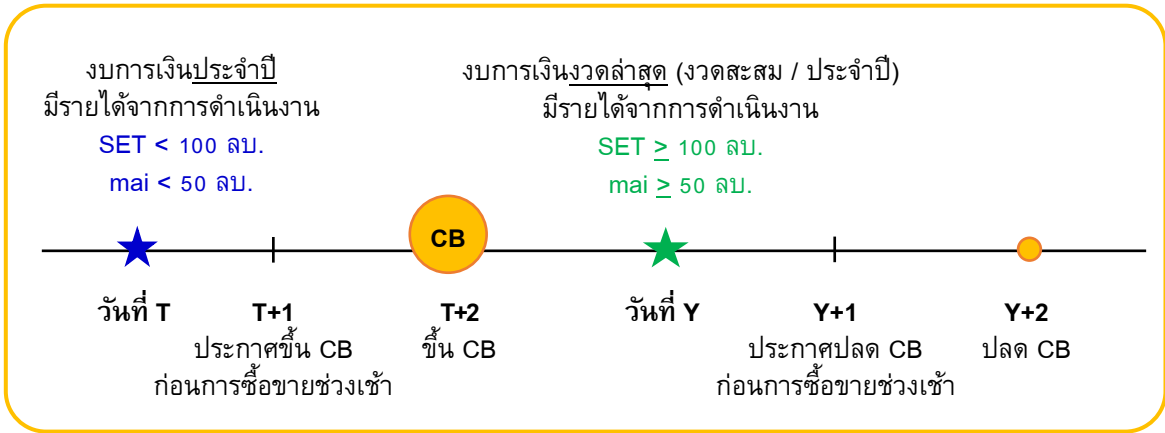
งบการเงินประจำปี
มีรายได้จากการดำเนินงาน
SET < 100 ลบ.
mai < 50 ลบ.

งบการเงินงวดล่าสุด (งวดสะสม / ประจำปี)
มีรายได้จากการดำเนินงาน
SET $\geq$ 100 ลบ.
mai $\geq$ 50 ลบ.

CB

วันที่ T

T+1
ประกาศขึ้น CB
ก่อนการซื้อขายช่วงเช้า

T+2
ขึ้น CB

วันที่ Y

Y+1
ประกาศปลด CB
ก่อนการซื้อขายช่วงเช้า

Y+2
ปลด CB